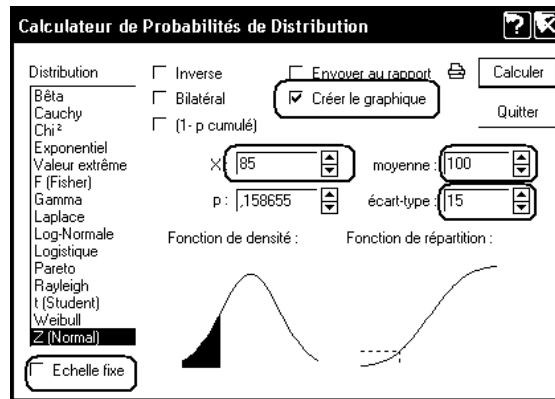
Calculateur de Probabilités de Distribution

Distribution
Bêta
Cauchy
Chi²
Exponentiel
Valeur extrême
F (Fisher)
Gamma
Laplace
Log-Normale
Logistique
Pareto
Rayleigh
t (Student)
Weibull
Z (Normal)

Echelle fixe

Inverse
Bilatéral
(1- p cumulé)

Envoyer au rapport
Créer le graphique

Calculer
Quitter

X: 85
moyenne : 100
p : ,158655
écart-type : 15

Fonction de densité :
Fonction de répartition :